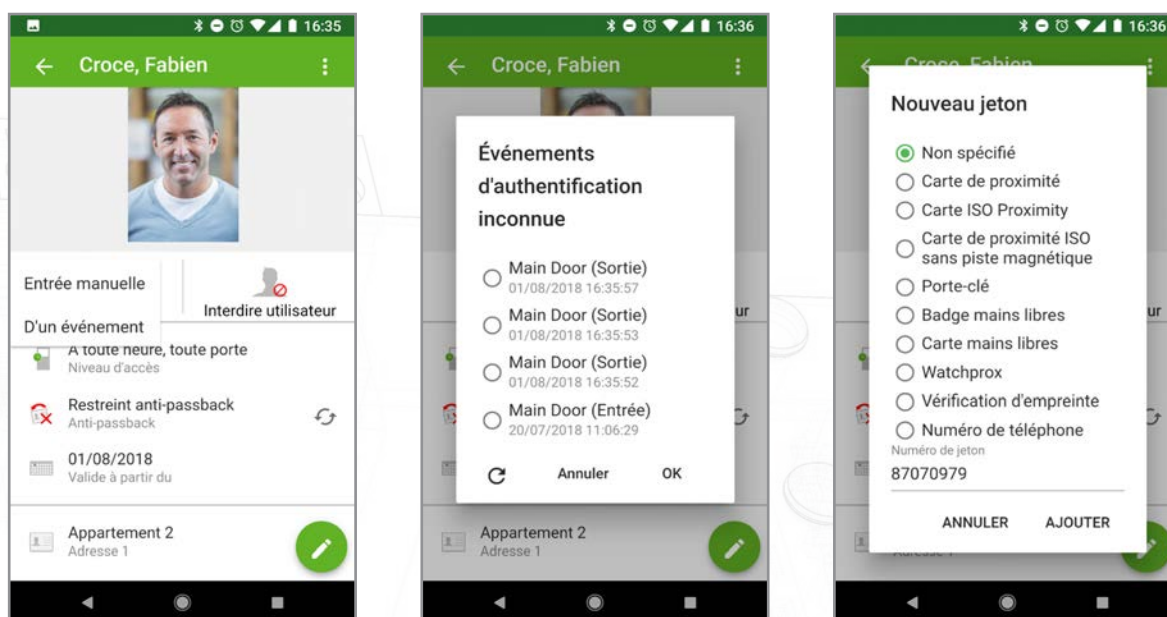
16:35

Croce, Fabien

Entrée manuelle

D'un événement

Interdire utilisateur

A toute heure, toute porte
Niveau d'accès

Restreint anti-passback
Anti-passback

01/08/2018
Valide à partir du

Appartement 2
Adresse 1

16:36

Croce, Fabien

Événements d'authentification inconnue

Main Door (Sortie)
01/08/2018 16:35:57

Main Door (Sortie)
01/08/2018 16:35:53

Main Door (Sortie)
01/08/2018 16:35:52

Main Door (Entrée)
20/07/2018 11:06:29

Annuler OK

ur

Appartement 2
Adresse 1

16:36

Nouveau jeton

Non spécifié
Carte de proximité
Carte ISO Proximity
Carte de proximité ISO sans piste magnétique
Porte-clé
Badge mains libres
Carte mains libres
Watchprox
Vérification d'empreinte
Numéro de téléphone

Numéro de jeton
87070979

ANNULER AJOUTER

ur